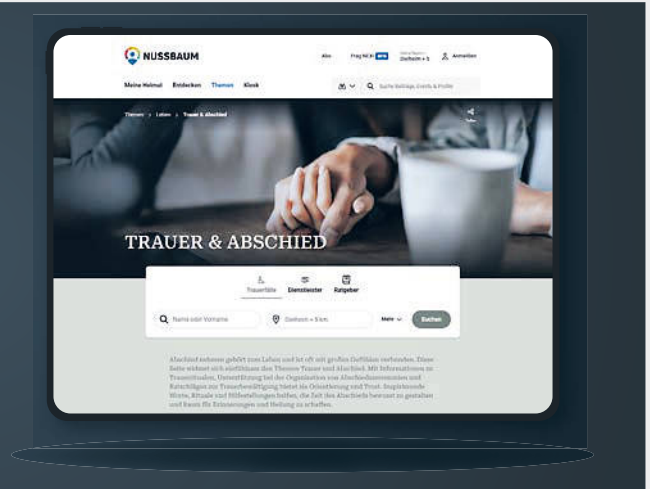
NUSSBAUM

Abo Frag NICK BETA Dielheim + 5 Anmelden

Meine Heimat Entdecken Themen Kiosk

Suche Beiträge, Events & Profile

Themen > Leben > Trauer & Abschied

TRAUER & ABSCHIED

Trauerfälle Dienstleister Ratgeber

Name oder Vorname

Dielheim + 5 km

Mehr

Suchen

Abschied nehmen gehört zum Leben und ist oft mit großen Gefühlen verbunden. Diese Seite widmet sich einfühlsam den Themen Trauer und Abschied. Mit Informationen zu Trauerritualen, Unterstützung bei der Organisation von Abschiedszeremonien und Ratschlägen zur Trauerbewältigung bietet sie Orientierung und Trost. Inspirierende Worte, Rituale und Hilfestellungen helfen, die Zeit des Abschieds bewusst zu gestalten und Raum für Erinnerungen und Heilung zu schaffen.